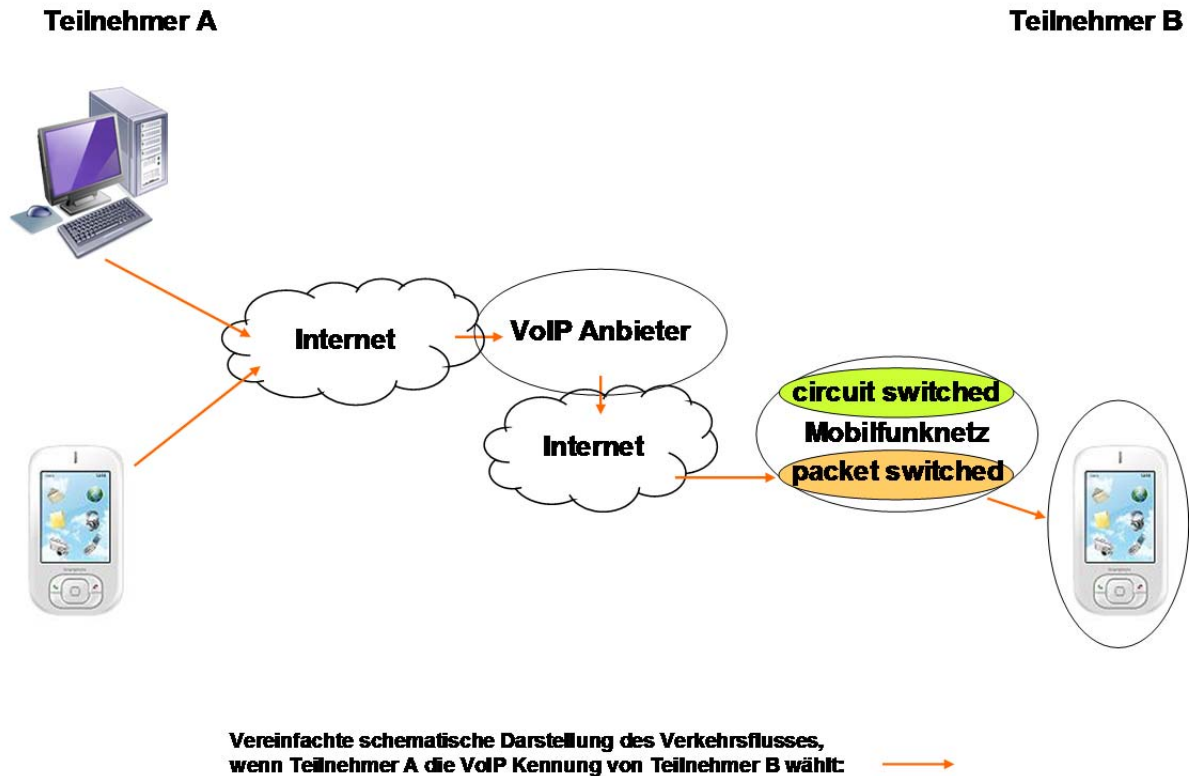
Teilnehmer A

Teilnehmer B

Internet

VoIP Anbieter

Internet

circuit switched

Mobilfunknetz

packet switched

Vereinfachte schematische Darstellung des Verkehrsflusses, wenn Teilnehmer A die VoIP Kennung von Teilnehmer B wählt: